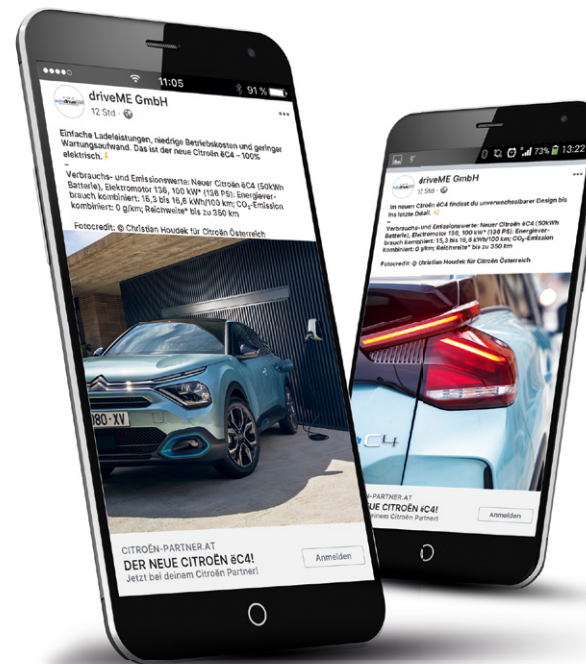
11:05
91 %
driveME GmbH
12 Std
...
Einfache Ladeleistungen, niedrige Betriebskosten und geringer Wartungsaufwand. Das ist der neue Citroën ëC4 – 100% elektrisch.
–
Verbrauchs- und Emissionswerte: Neuer Citroën ëC4 (50kWh Batterie), Elektromotor 136, 100 kW* (136 PS): Energieverbrauch kombiniert: 15,3 bis 16,6 kWh/100 km; $CO_2$-Emission kombiniert: 0 g/km; Reichweite* bis zu 350 km
Fotocredit: © Christian Houdek für Citroën Österreich
80 · XV
CITROËN-PARTNER.AT
DER NEUE CITROËN ëC4!
Jetzt bei deinem Citroën Partner!
Anmelden

73% 13:22
driveME GmbH
12 Std
...
Im neuen Citroën ëC4 findest du unverwechselbarer Design bis ins letzte Detail.
–
Verbrauchs- und Emissionswerte: Neuer Citroën ëC4 (50kWh Batterie), Elektromotor 136, 100 kW* (136 PS): Energieverbrauch kombiniert: 15,3 bis 16,6 kWh/100 km; $CO_2$-Emission kombiniert: 0 g/km; Reichweite* bis zu 350 km
Fotocredit: © Christian Houdek für Citroën Österreich
C4
-PARTNER.AT
UE CITROËN ëC4!
inem Citroën Partner
Anmelden